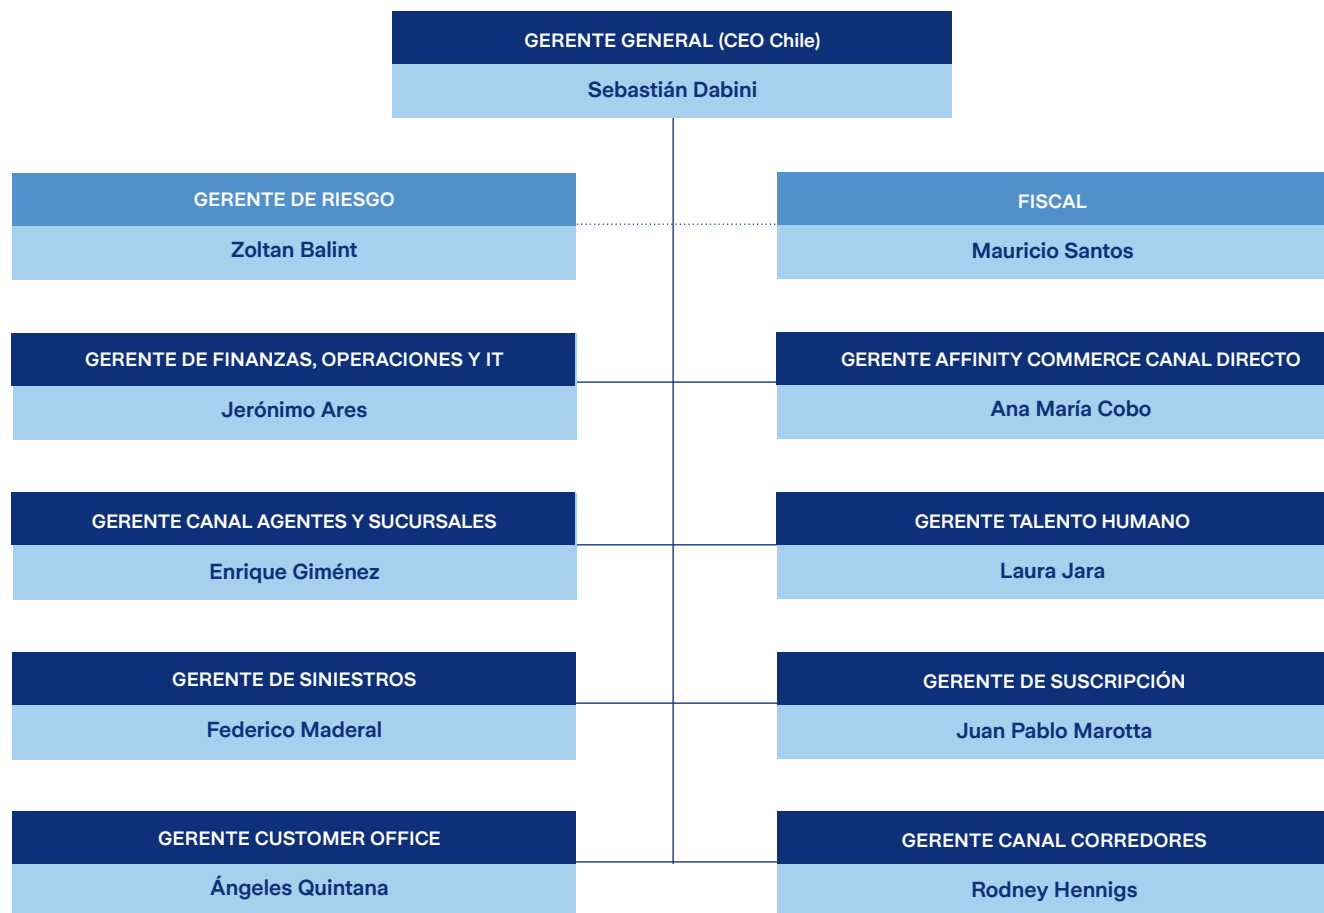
GERENTE GENERAL (CEO Chile)
Sebastián Dabini

GERENTE DE RIESGO
Zoltan Balint

FISCAL
Mauricio Santos

GERENTE DE FINANZAS, OPERACIONES Y IT
Jerónimo Ares

GERENTE AFFINITY COMMERCE CANAL DIRECTO
Ana María Cobo

GERENTE CANAL AGENTES Y SUCURSALES
Enrique Giménez

GERENTE TALENTO HUMANO
Laura Jara

GERENTE DE SINIESTROS
Federico Maderal

GERENTE DE SUSCRIPCIÓN
Juan Pablo Marotta

GERENTE CUSTOMER OFFICE
Ángeles Quintana

GERENTE CANAL CORREDORES
Rodney Hennigs